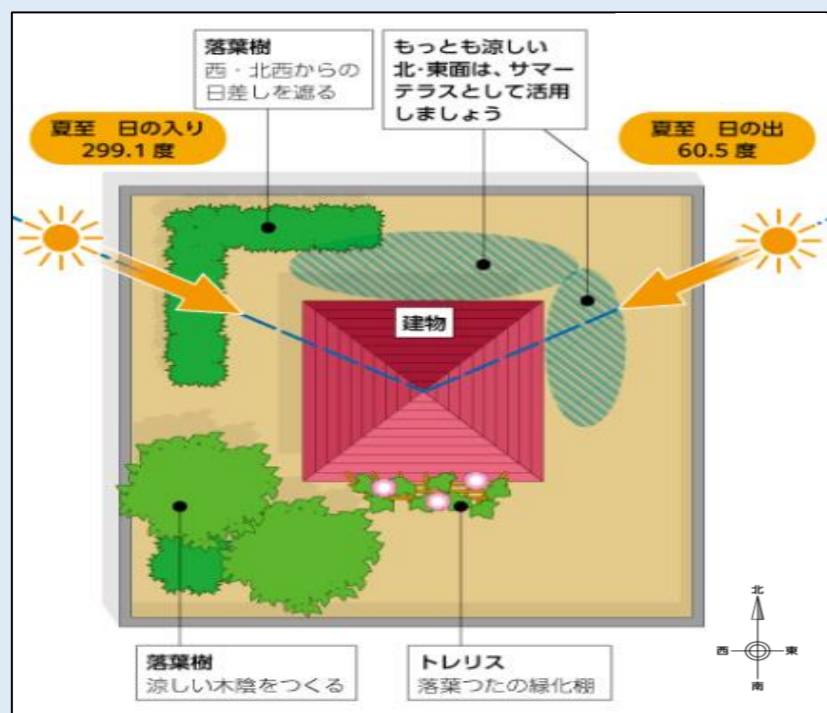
落葉樹
西・北西からの日差しを遮る

もっとも涼しい北･東面は、サマーテラスとして活用しましょう

夏至　日の入り
299.1 度

夏至　日の出
60.5 度

建物

北
西
東
南

落葉樹
涼しい木陰をつくる

トレリス
落葉つたの緑化棚